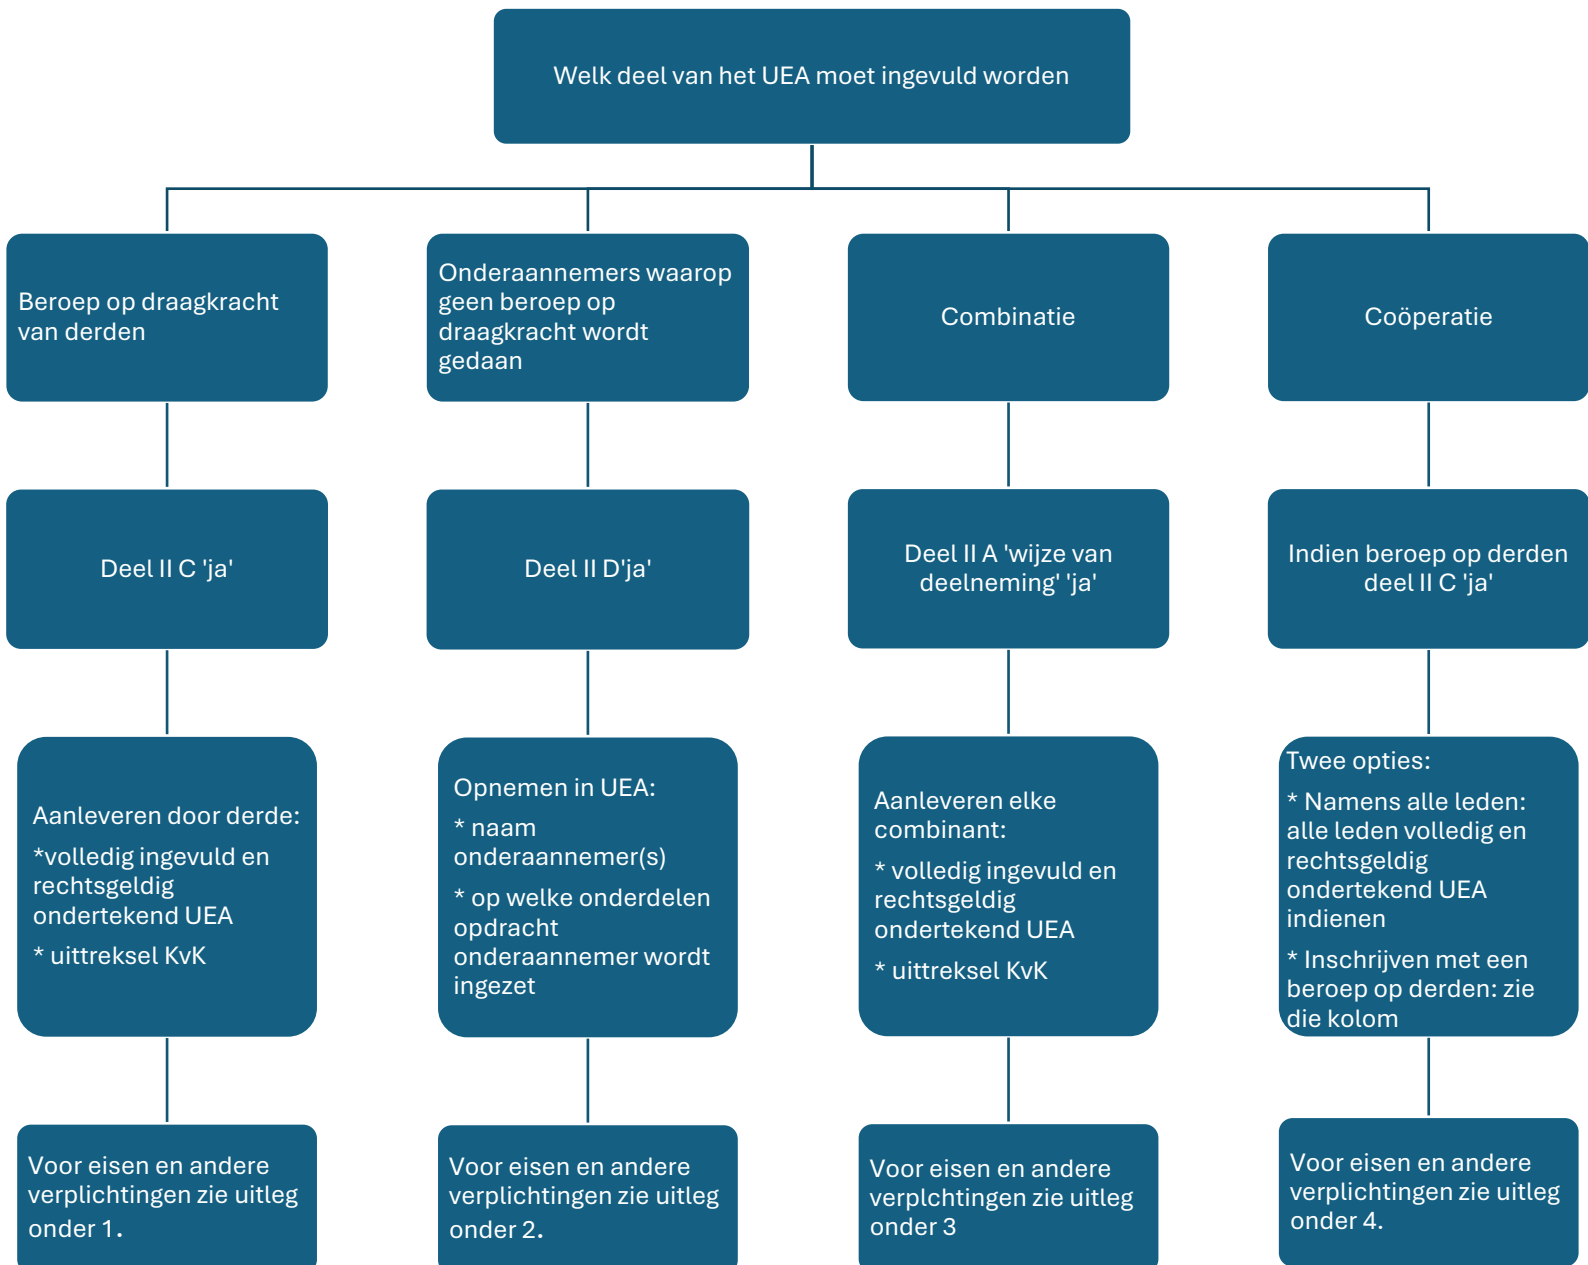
Welk deel van het UEA moet ingevuld worden

Beroep op draagkracht van derden

Deel II C 'ja'

Aanleveren door derde:

*volledig ingevuld en rechtsgeldig ondertekend UEA

* uittreksel KvK

Voor eisen en andere verplichtingen zie uitleg onder 1.

Onderaannemers waarop geen beroep op draagkracht wordt gedaan

Deel II D'ja'

Opnemen in UEA:

* naam onderaannemer(s)

* op welke onderdelen opdracht onderaannemer wordt ingezet

Voor eisen en andere verplichtingen zie uitleg onder 2.

Combinatie

Deel II A 'wijze van deelneming' 'ja'

Aanleveren elke combinant:

* volledig ingevuld en rechtsgeldig ondertekend UEA

* uittreksel KvK

Voor eisen en andere verplchtingen zie uitleg onder 3

Coöperatie

Indien beroep op derden deel II C 'ja'

Twee opties:

* Namens alle leden: alle leden volledig en rechtsgeldig ondertekend UEA indienen

* Inschrijven met een beroep op derden: zie die kolom

Voor eisen en andere verplichtingen zie uitleg onder 4.